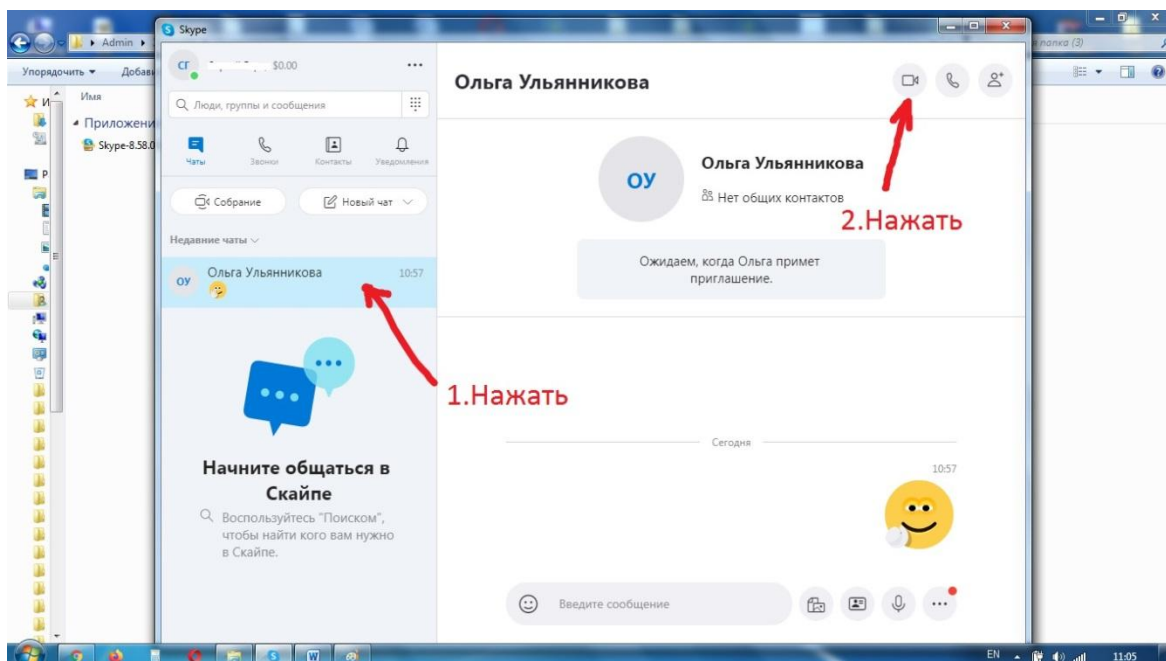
Admin
Упорядочить ▾
Добав
Имя
Приложени
Skype-8.58.0
папка (3)

Skype

СГ
$0.00
...
Люди, группы и сообщения
Чаты
Звонки
Контакты
Уведомления
Собрание
Новый чат
Недавние чаты
ОУ
Ольга Ульянникова
10:57
Начните общаться в Скайпе
Воспользуйтесь "Поиском", чтобы найти кого вам нужно в Скайпе.

Ольга Ульянникова
ОУ
Ольга Ульянникова
Нет общих контактов
2.Нажать
Ожидаем, когда Ольга примет приглашение.
1.Нажать
Сегодня
10:57
Введите сообщение

EN
11:05